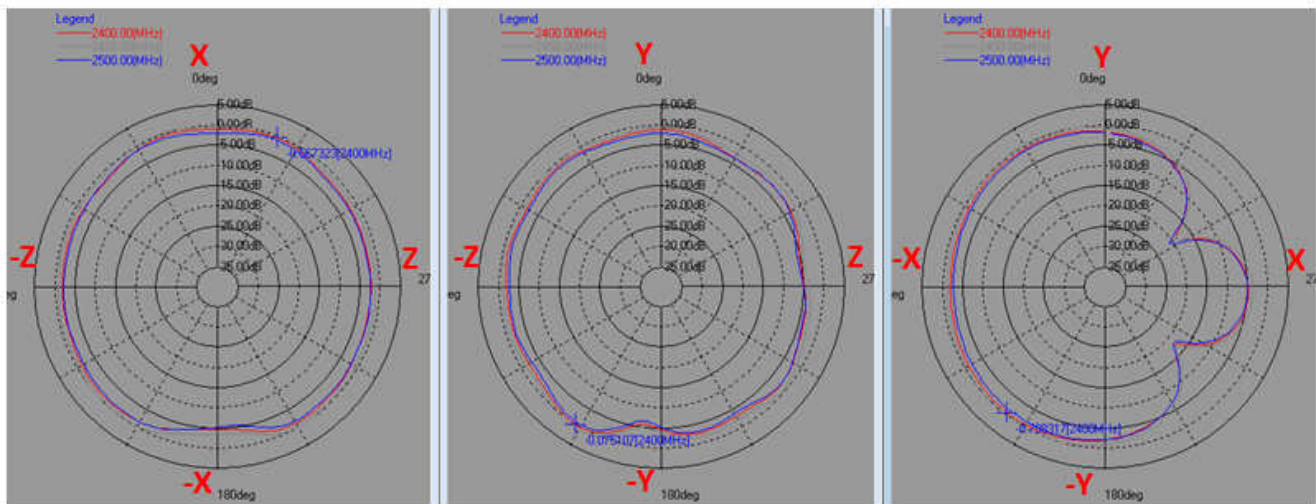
Legend
2400.00(MHz)
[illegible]
2500.00(MHz)
X
0deg
5.00dB
0.00dB
-5.00dB
-10.00dB
-15.00dB
-20.00dB
-25.00dB
-30.00dB
-35.00dB
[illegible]2323[2400MHz]
-Z
Z
eg
27
-X
180deg

Legend
2400.00(MHz)
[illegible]
2500.00(MHz)
Y
0deg
5.00dB
0.00dB
-5.00dB
-10.00dB
-15.00dB
-20.00dB
-25.00dB
-30.00dB
-35.00dB
-Z
Z
eg
27
-0.075107[2400MHz]
-Y
180deg

Legend
2400.00(MHz)
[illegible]
2500.00(MHz)
Y
0deg
5.00dB
0.00dB
-5.00dB
-10.00dB
-15.00dB
-20.00dB
-25.00dB
-30.00dB
-35.00dB
-X
X
eg
-0.798317[2400MHz]
-Y
180deg